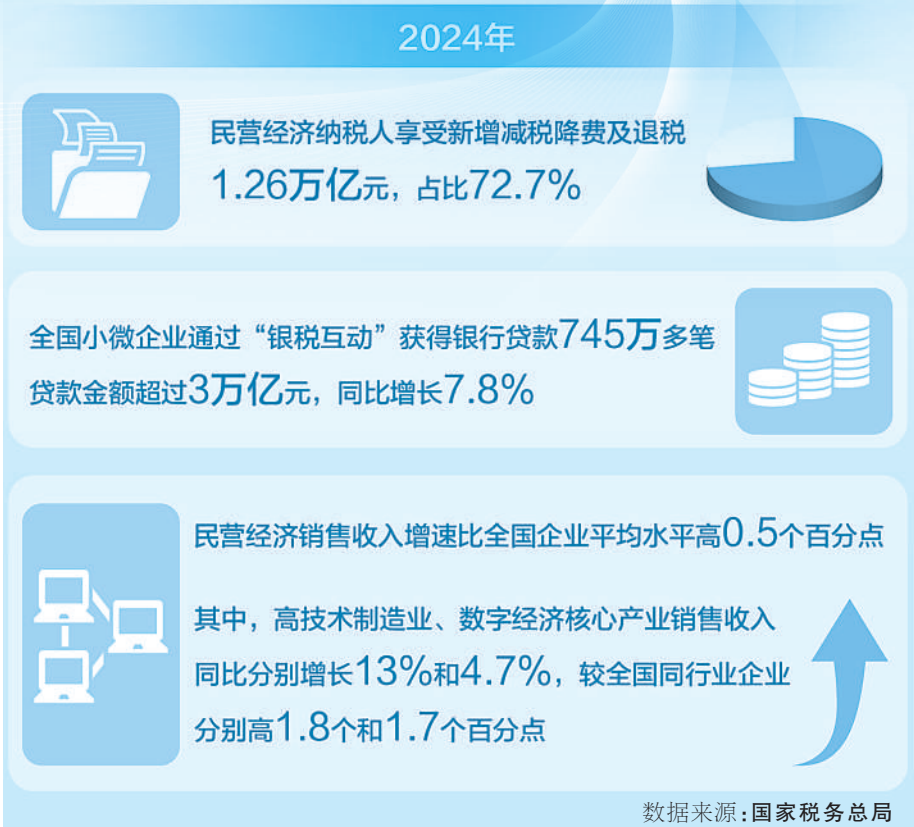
2024年

民营经济纳税人享受新增减税降费及退税
1.26万亿元，占比72.7%

全国小微企业通过“银税互动”获得银行贷款745万多笔
贷款金额超过3万亿元，同比增长7.8%

民营经济销售收入增速比全国企业平均水平高0.5个百分点

其中，高技术制造业、数字经济核心产业销售收入同比分别增长13%和4.7%，较全国同行业企业分别高1.8个和1.7个百分点

数据来源：国家税务总局